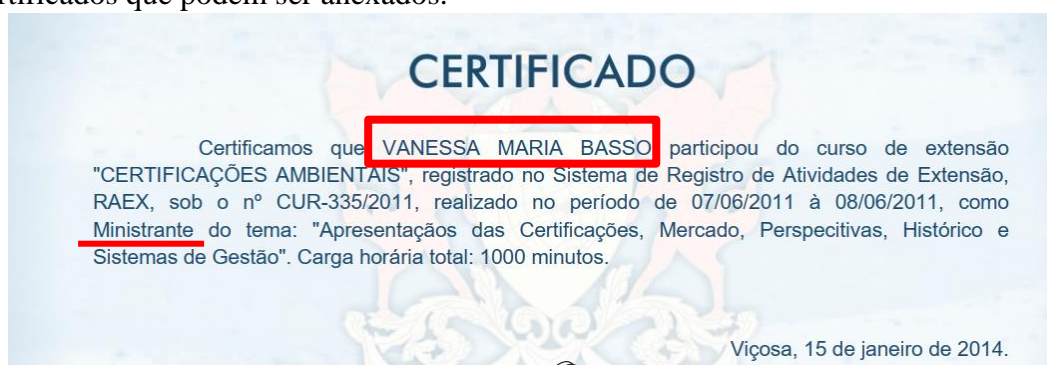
rtificados que podem ser anexados:

CERTIFICADO

Certificamos que VANESSA MARIA BASSO participou do curso de extensão "CERTIFICAÇÕES AMBIENTAIS", registrado no Sistema de Registro de Atividades de Extensão, RAEX, sob o nº CUR-335/2011, realizado no período de 07/06/2011 à 08/06/2011, como Ministrante do tema: "Apresentações das Certificações, Mercado, Perspecitivas, Histórico e Sistemas de Gestão". Carga horária total: 1000 minutos.

Viçosa, 15 de janeiro de 2014.